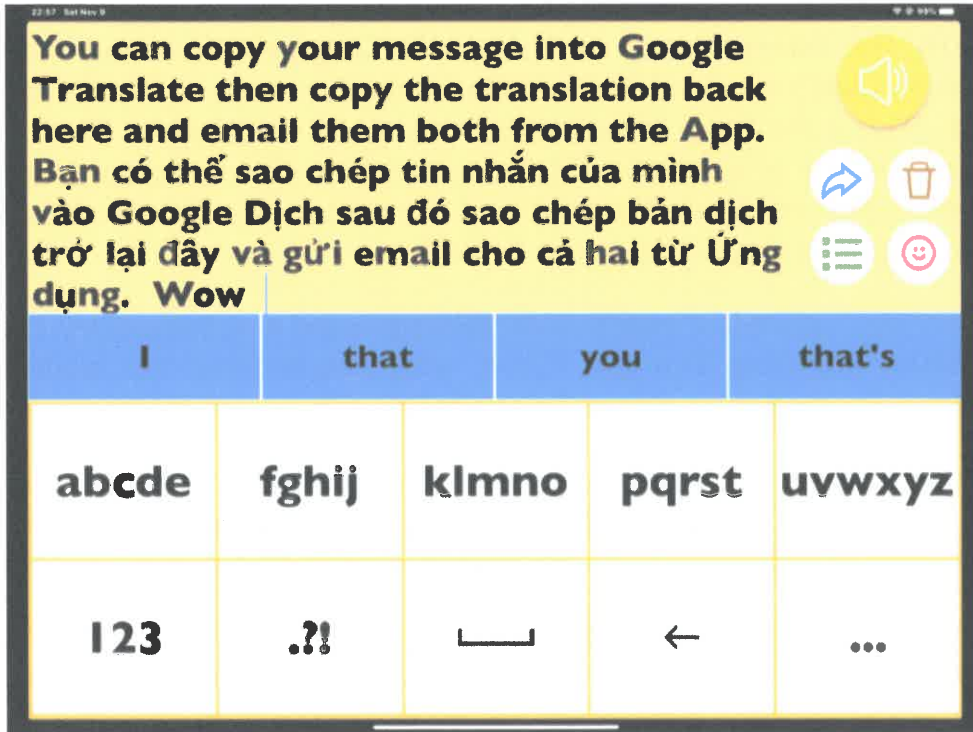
22:57 Sat Nov 9

You can copy your message into Google Translate then copy the translation back here and email them both from the App. Bạn có thể sao chép tin nhắn của mình vào Google Dịch sau đó sao chép bản dịch trở lại đây và gửi email cho cả hai từ Ứng dụng. Wow

| I | that | you | that's |
|---|---|---|---|

| abcde | fghij | klmno | pqrst | uvwxyz |
|---|---|---|---|---|
| 123 | .?! | ⎵ | ← | ... |